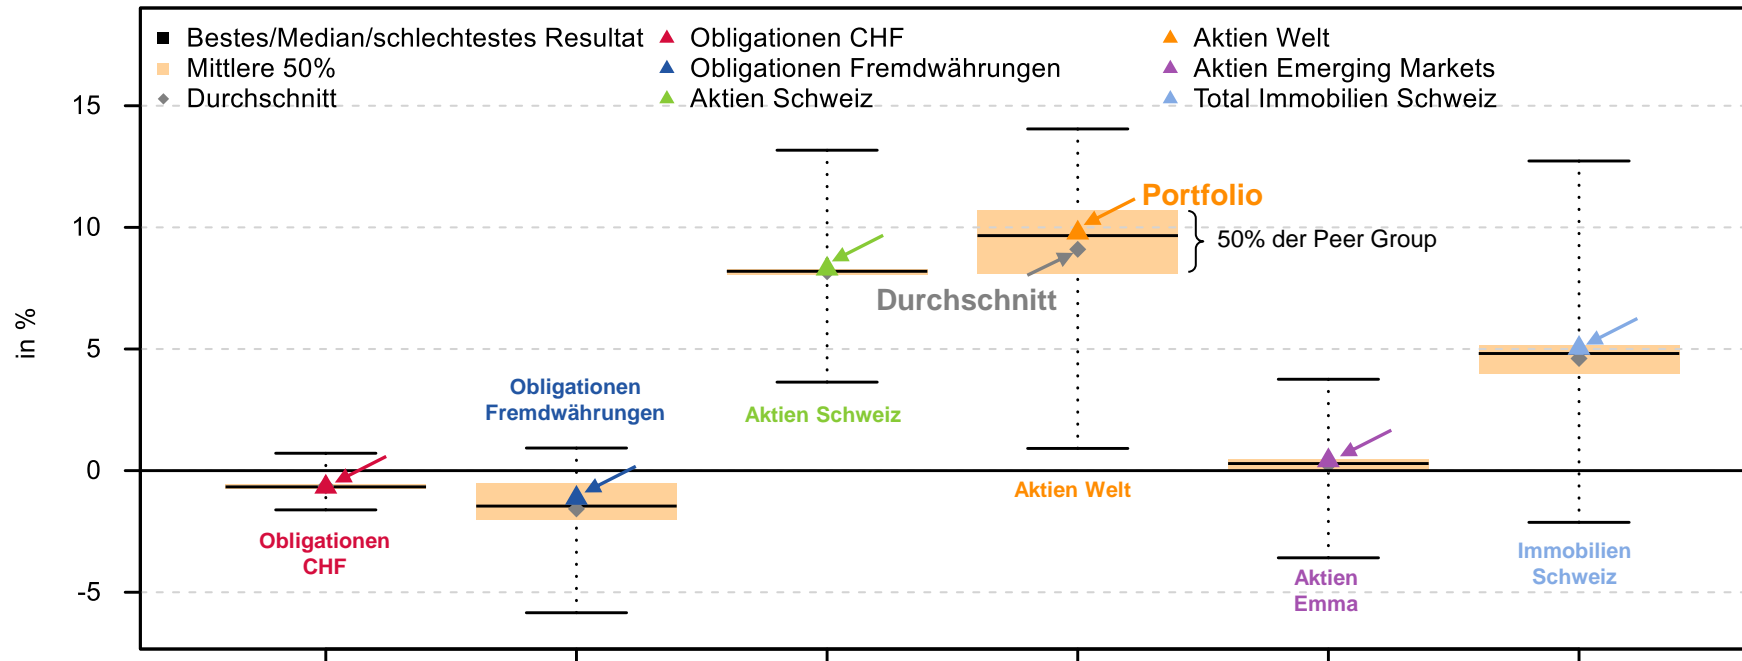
Bestes/Median/schlechtestes Resultat
Mittlere 50%
Durchschnitt
Obligationen CHF
Obligationen Fremdwährungen
Aktien Schweiz
Aktien Welt
Aktien Emerging Markets
Total Immobilien Schweiz

15
10
5
0
-5
in %

Portfolio
50% der Peer Group
Durchschnitt

Obligationen CHF
Obligationen Fremdwährungen
Aktien Schweiz
Aktien Welt
Aktien Emma
Immobilien Schweiz